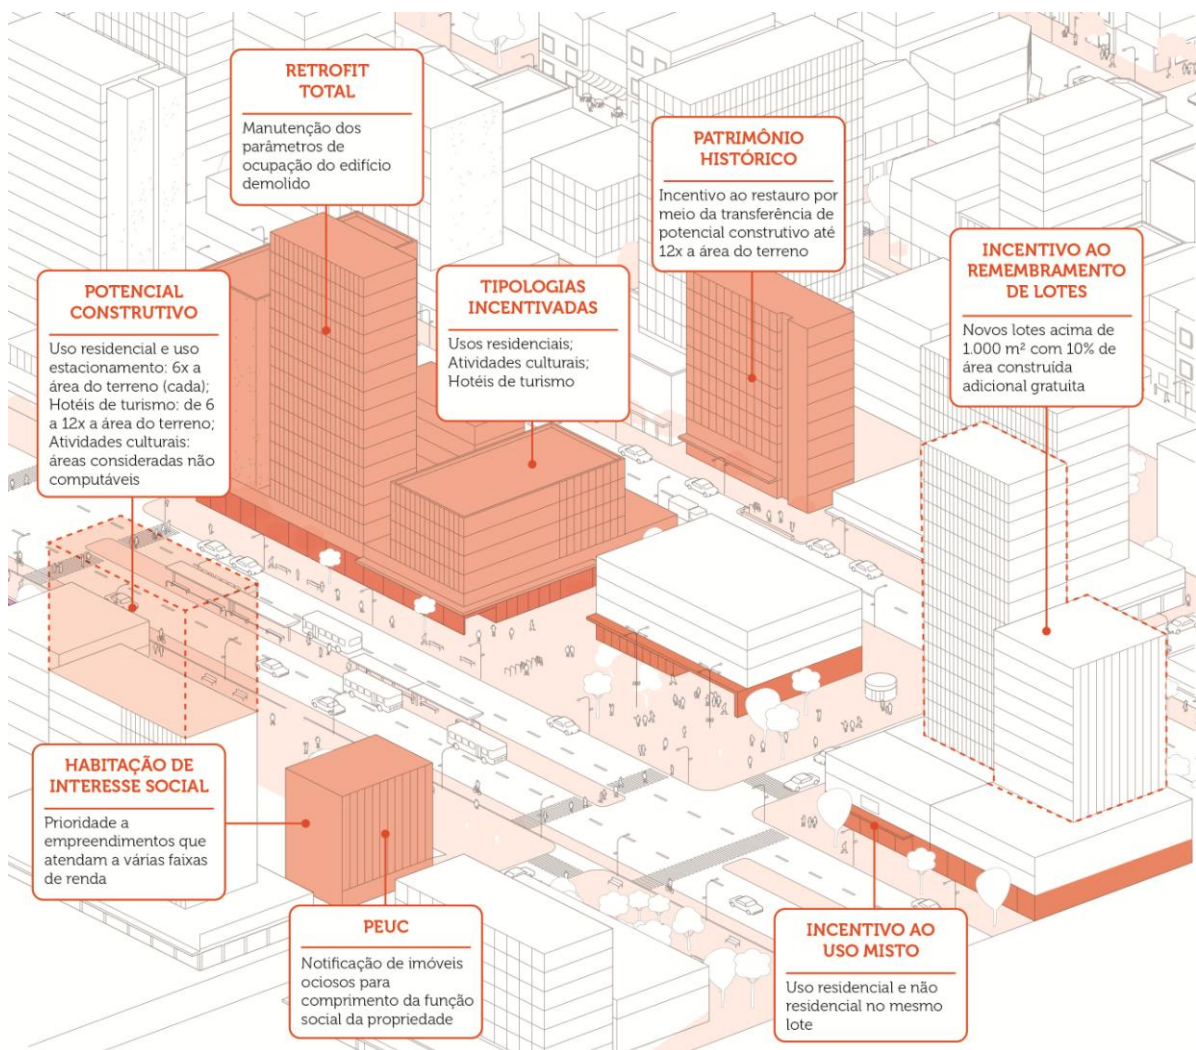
RETROFIT TOTAL

Manutenção dos parâmetros de ocupação do edifício demolido

PATRIMÔNIO HISTÓRICO

Incentivo ao restauro por meio da transferência de potencial construtivo até 12x a área do terreno

INCENTIVO AO REMEMBRAMENTO DE LOTES

Novos lotes acima de 1.000 m² com 10% de área construída adicional gratuita

POTENCIAL CONSTRUTIVO

Uso residencial e uso estacionamento: 6x a área do terreno (cada); Hotéis de turismo: de 6 a 12x a área do terreno; Atividades culturais: áreas consideradas não computáveis

TIPOLOGIAS INCENTIVADAS

Usos residenciais; Atividades culturais; Hotéis de turismo

HABITAÇÃO DE INTERESSE SOCIAL

Prioridade a empreendimentos que atendam a várias faixas de renda

PEUC

Notificação de imóveis ociosos para comprimento da função social da propriedade

INCENTIVO AO USO MISTO

Uso residencial e não residencial no mesmo lote